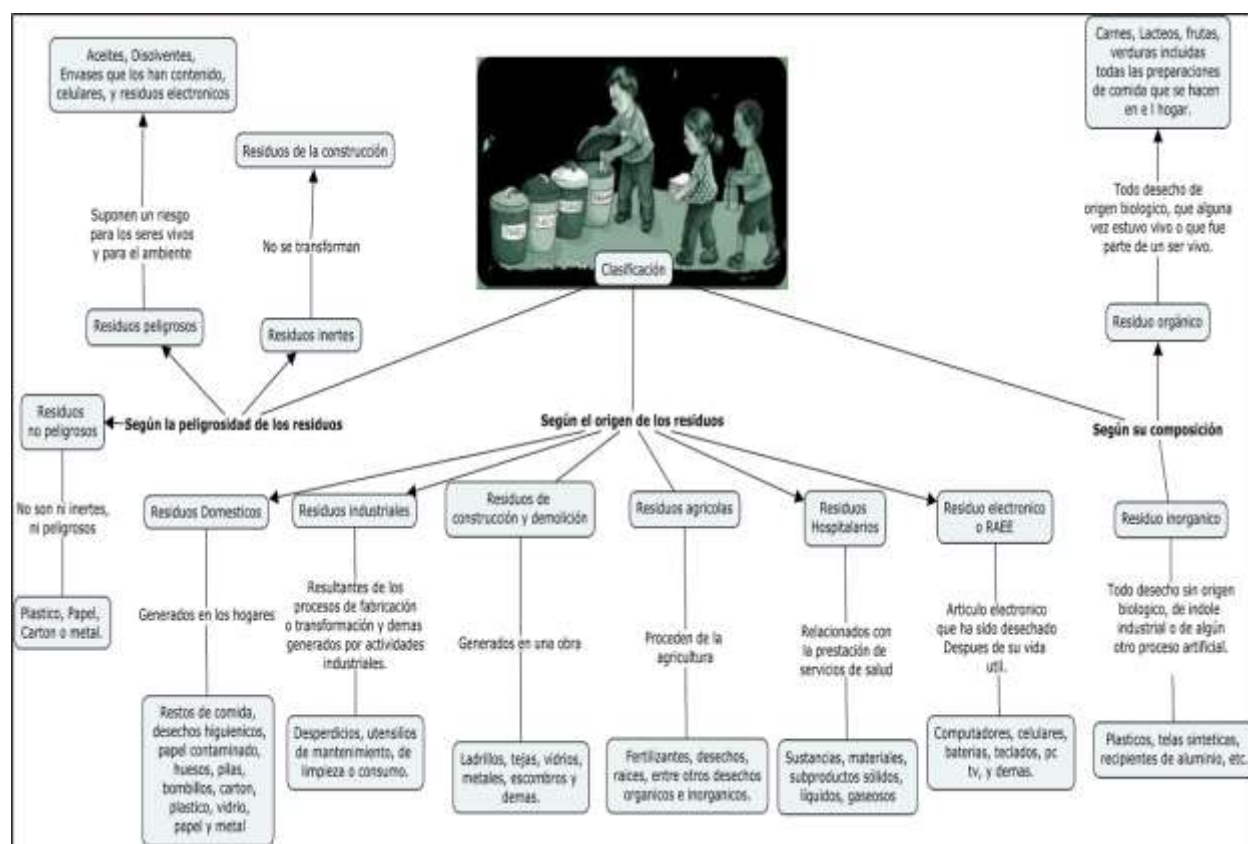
Clasificación

Según la peligrosidad de los residuos

Residuos peligrosos

Suponen un riesgo para los seres vivos y para el ambiente

Aceites, Disolventes, Envases que los han contenido, celulares, y residuos electronicos

Residuos inertes

No se transforman

Residuos de la construcción

Residuos no peligrosos

No son ni inertes, ni peligrosos

Plastico, Papel, Carton o metal.

Según el origen de los residuos

Residuos Domesticos

Generados en los hogares

Restos de comida, desechos higuienicos, papel contaminado, huesos, pilas, bombillos, carton, plastico, vidrio, papel y metal

Residuos industriales

Resultantes de los procesos de fabricación o transformación y demas generados por actividades industriales.

Desperdicios, utensilios de mantenimiento, de limpieza o consumo.

Residuos de construcción y demolición

Generados en una obra

Ladrillos, tejas, vidrios, metales, escombros y demas.

Residuos agricolas

Proceden de la agricultura

Fertilizantes, desechos, raices, entre otros desechos organicos e inorganicos.

Residuos Hospitalarios

Relacionados con la prestación de servicios de salud

Sustancias, materiales, subproductos sólidos, liquidos, gaseosos

Residuo electronico o RAEE

Articulo electronico que ha sido desechado Despues de su vida util.

Computadores, celulares, baterias, teclados, pc tv, y demas.

Según su composición

Residuo orgánico

Todo desecho de origen biologico, que alguna vez estuvo vivo o que fue parte de un ser vivo.

Carnes, Lacteos, frutas, verduras incluidas todas las preparaciones de comida que se hacen en e l hogar.

Residuo inorganico

Todo desecho sin origen biologico, de índole industrial o de algún otro proceso artificial.

Plasticos, telas sinteticas, recipientes de aluminio, etc.